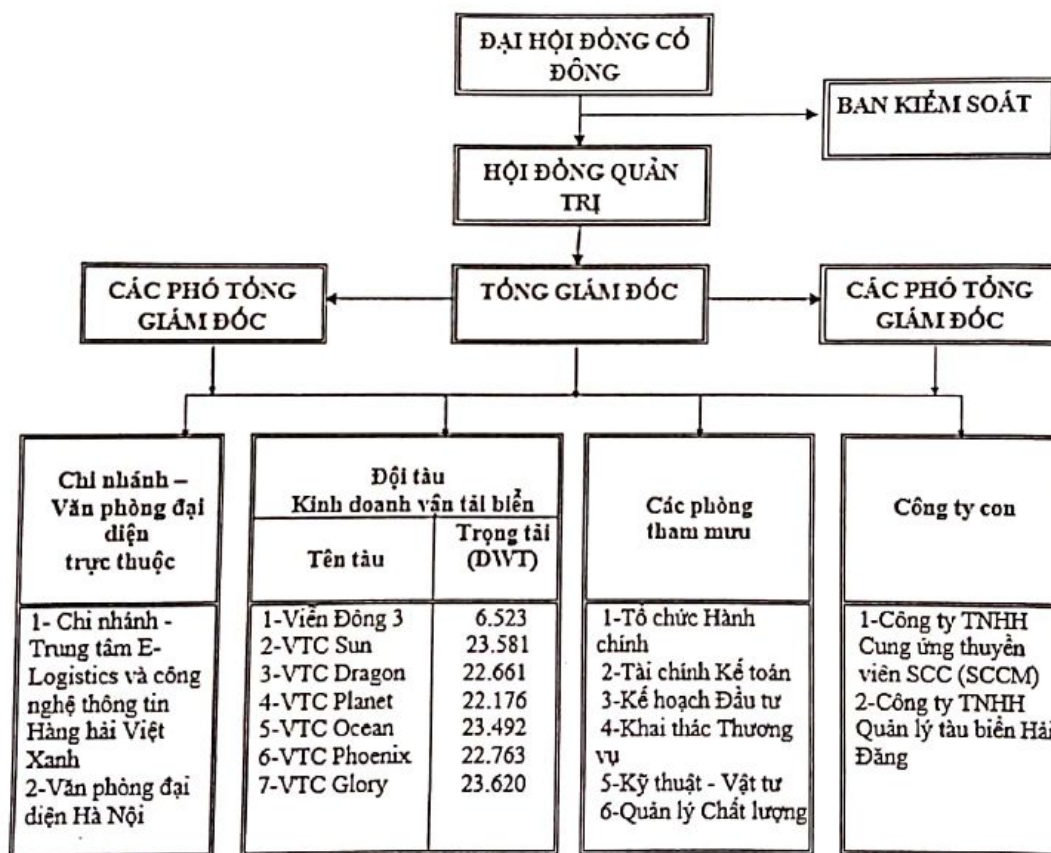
ĐẠI HỘI ĐỒNG CỔ ĐÔNG

BAN KIỂM SOÁT

HỘI ĐỒNG QUẢN TRỊ

CÁC PHÓ TỔNG GIÁM ĐỐC

TỔNG GIÁM ĐỐC

CÁC PHÓ TỔNG GIÁM ĐỐC

Chi nhánh – Văn phòng đại diện trực thuộc

1- Chi nhánh - Trung tâm E-Logistics và công nghệ thông tin Hàng hải Việt Xanh
2-Văn phòng đại diện Hà Nội

Đội tàu
Kinh doanh vận tải biển

| Tên tàu | Trọng tải (DWT) |
|---|---|
| 1-Viễn Đông 3 | 6.523 |
| 2-VTC Sun | 23.581 |
| 3-VTC Dragon | 22.661 |
| 4-VTC Planet | 22.176 |
| 5-VTC Ocean | 23.492 |
| 6-VTC Phoenix | 22.763 |
| 7-VTC Glory | 23.620 |

Các phòng tham mưu

1-Tổ chức Hành chính
2-Tài chính Kế toán
3-Kế hoạch Đầu tư
4-Khai thác Thương vụ
5-Kỹ thuật - Vật tư
6-Quản lý Chất lượng

Công ty con

1-Công ty TNHH Cung ứng thuyền viên SCC (SCCM)
2-Công ty TNHH Quản lý tàu biển Hải Đăng